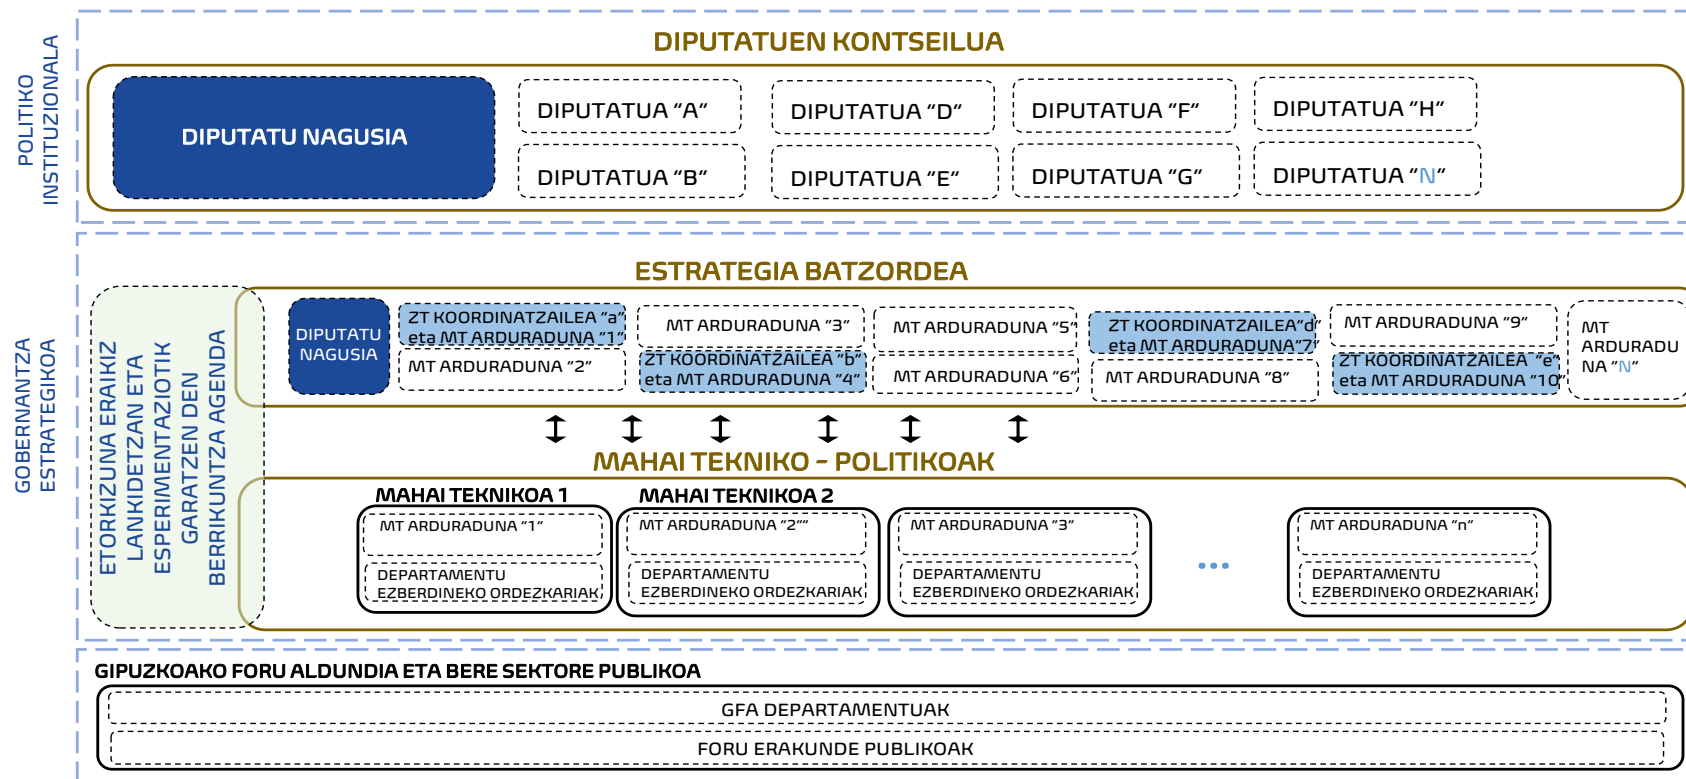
POLITIKO INSTITUZIONALA

DIPUTATUEN KONTSEILUA

DIPUTATU NAGUSIA

DIPUTATUA "A"

DIPUTATUA "B"

DIPUTATUA "D"

DIPUTATUA "E"

DIPUTATUA "F"

DIPUTATUA "G"

DIPUTATUA "H"

DIPUTATUA "N"

GOBERNANTZA ESTRATEGIKOA

ETORKIZUNA ERAIKIZ LANKIDETZAN ETA ESPERIMENTAZIOTIK GARATZEN DEN BERRIKUNTZA AGENDA

ESTRATEGIA BATZORDEA

DIPUTATU NAGUSIA

ZT KOORDINATZAILEA "a" eta MT ARDURADUNA "1"

MT ARDURADUNA "2"

MT ARDURADUNA "3"

ZT KOORDINATZAILEA "b" eta MT ARDURADUNA "4"

MT ARDURADUNA "5"

MT ARDURADUNA "6"

ZT KOORDINATZAILEA "d" eta MT ARDURADUNA "7"

MT ARDURADUNA "8"

MT ARDURADUNA "9"

ZT KOORDINATZAILEA "e" eta MT ARDURADUNA "10"

MT ARDURADUNA "N"

MAHAI TEKNIKO - POLITIKOAK

MAHAI TEKNIKOA 1

MT ARDURADUNA "1"

DEPARTAMENTU EZBERDINEKO ORDEZKARIAK

MAHAI TEKNIKOA 2

MT ARDURADUNA "2""

DEPARTAMENTU EZBERDINEKO ORDEZKARIAK

MT ARDURADUNA "3"

DEPARTAMENTU EZBERDINEKO ORDEZKARIAK

...

MT ARDURADUNA "n"

DEPARTAMENTU EZBERDINEKO ORDEZKARIAK

GIPUZKOAKO FORU ALDUNDIA ETA BERE SEKTORE PUBLIKOA

GFA DEPARTAMENTUAK

FORU ERAKUNDE PUBLIKOAK